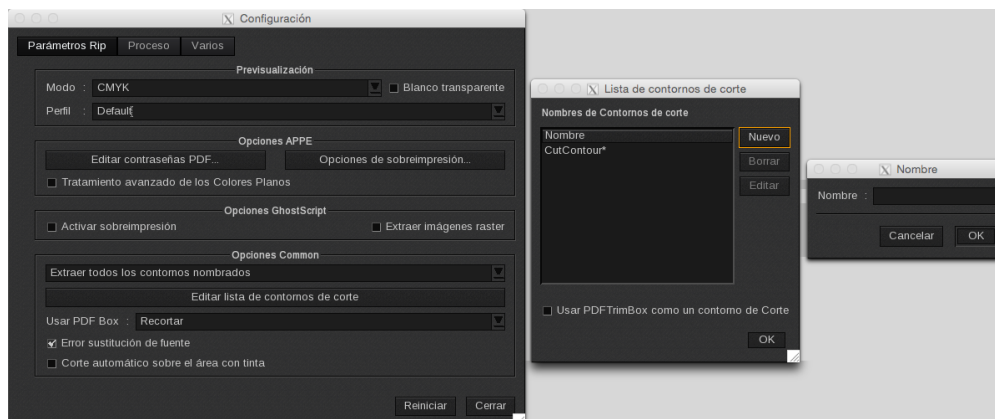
Configuración

Parámetros Rip | Proceso | Varios

Previsualización
Modo : CMYK
Blanco transparente
Perfil : Default

Opciones APPE
Editar contraseñas PDF...
Opciones de sobreimpresión...
Tratamiento avanzado de los Colores Planos

Opciones GhostScript
Activar sobreimpresión
Extraer imágenes raster

Opciones Common
Extraer todos los contornos nombrados
Editar lista de contornos de corte
Usar PDF Box : Recortar
Error sustitución de fuente
Corte automático sobre el área con tinta

Reiniciar
Cerrar

Lista de contornos de corte
Nombres de Contornos de corte
Nombre
CutContour*
Nuevo
Borrar
Editar
Usar PDFTrimBox como un contorno de Corte
OK

Nombre
Nombre :
Cancelar
OK